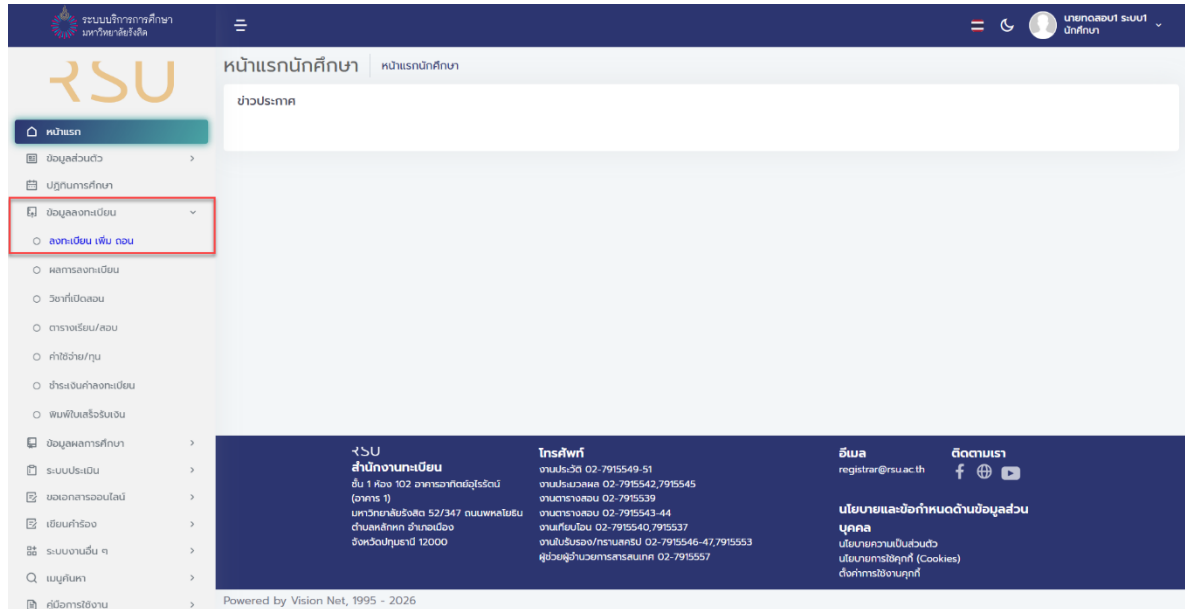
ระบบบริการการศึกษา มหาวิทยาลัยรังสิต

นายทดสอบ1 ระบบ1
นักศึกษา

RSU

หน้าแรก
ข้อมูลส่วนตัว
ปฏิทินการศึกษา
ข้อมูลลงทะเบียน
ลงทะเบียน เพิ่ม ถอน
ผลการลงทะเบียน
วิชาที่เปิดสอน
ตารางเรียน/สอบ
ค่าใช้จ่าย/ทุน
ชำระเงินค่าลงทะเบียน
พิมพ์ใบเสร็จรับเงิน
ข้อมูลผลการศึกษา
ระบบประเมิน
ขอเอกสารออนไลน์
เขียนคำร้อง
ระบบงานอื่น ๆ
เมนูค้นหา
คู่มือการใช้งาน

หน้าแรกนักศึกษา | หน้าแรกนักศึกษา

ข่าวประกาศ

RSU
สำนักงานทะเบียน
ชั้น 1 ห้อง 102 อาคารอาทิตย์อุไรรัตน์ (อาคาร 1)
มหาวิทยาลัยรังสิต 52/347 ถนนพหลโยธิน ตำบลหลักหก อำเภอเมือง จังหวัดปทุมธานี 12000

โทรศัพท์
งานประวัติ 02-7915549-51
งานประมวลผล 02-7915542,7915545
งานตารางสอน 02-7915539
งานตารางสอบ 02-7915543-44
งานเทียบโอน 02-7915540,7915537
งานใบรับรอง/ทรานสคริป 02-7915546-47,7915553
ผู้ช่วยผู้อำนวยการสารสนเทศ 02-7915557

อีเมล
registrar@rsu.ac.th

ติดตามเรา

นโยบายและข้อกำหนดด้านข้อมูลส่วนบุคคล
นโยบายความเป็นส่วนตัว
นโยบายการใช้คุกกี้ (Cookies)
ตั้งค่าการใช้งานคุกกี้

Powered by Vision Net, 1995 - 2026